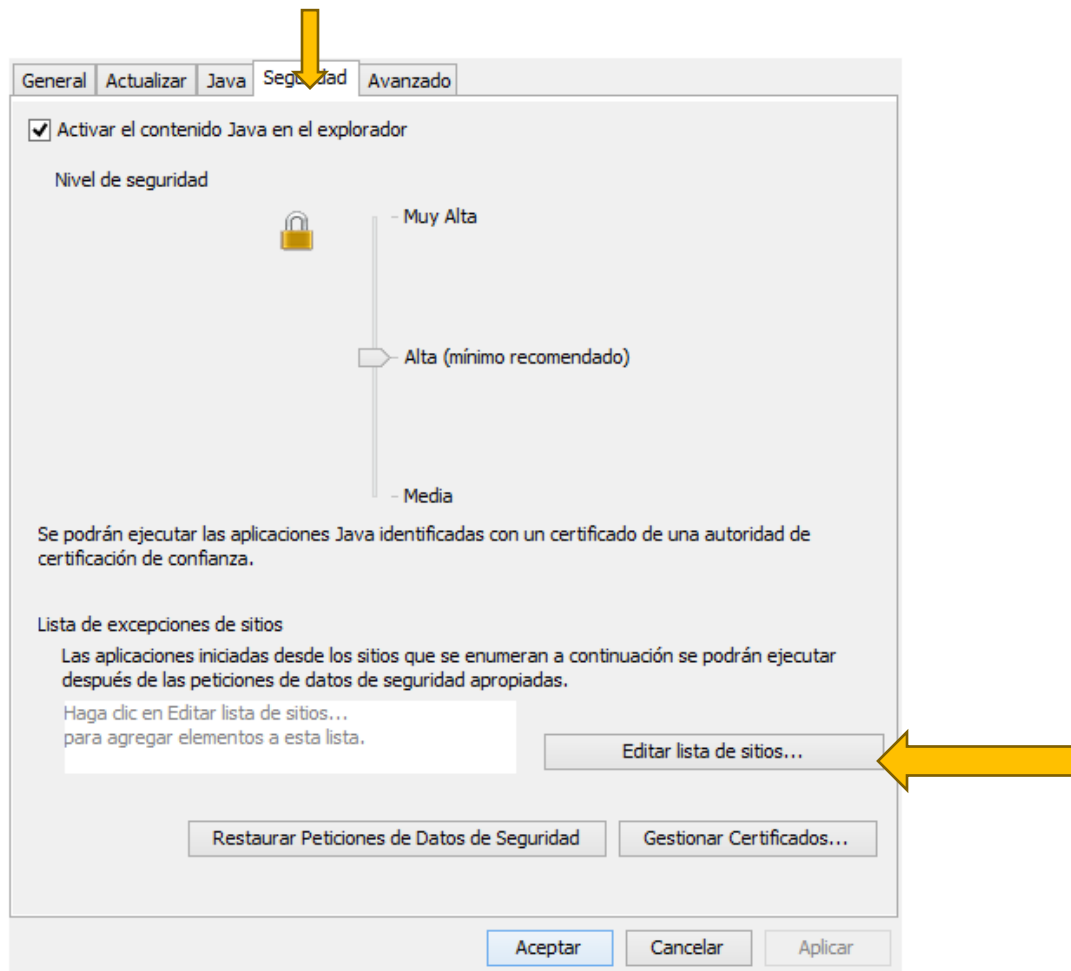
General | Actualizar | Java | Seguridad | Avanzado

Activar el contenido Java en el explorador

Nivel de seguridad

Muy Alta

Alta (mínimo recomendado)

Media

Se podrán ejecutar las aplicaciones Java identificadas con un certificado de una autoridad de certificación de confianza.

Lista de excepciones de sitios

Las aplicaciones iniciadas desde los sitios que se enumeran a continuación se podrán ejecutar después de las peticiones de datos de seguridad apropiadas.

Haga clic en Editar lista de sitios...
para agregar elementos a esta lista.

Editar lista de sitios...

Restaurar Peticiones de Datos de Seguridad

Gestionar Certificados...

Aceptar

Cancelar

Aplicar